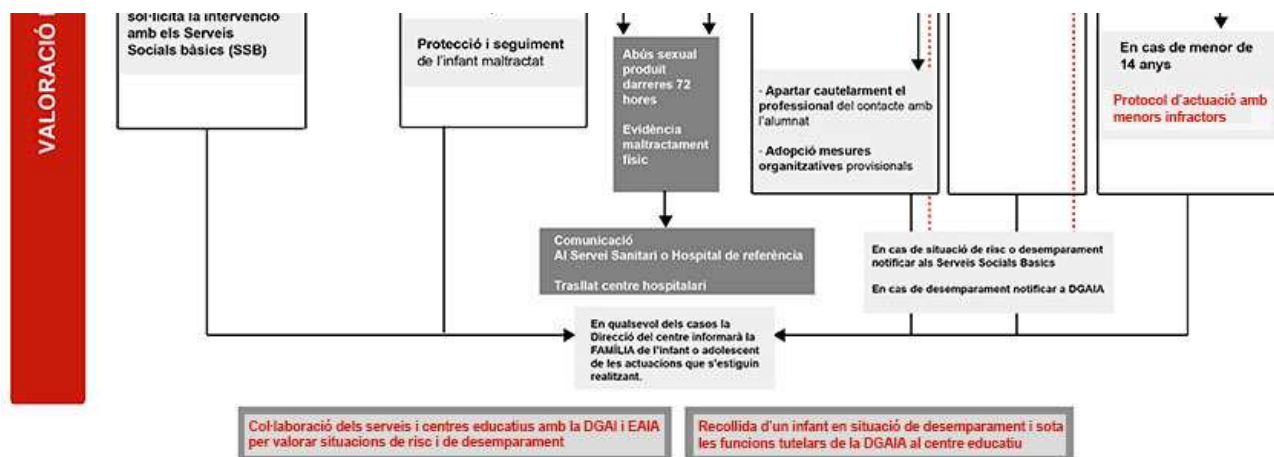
VALORACIÓ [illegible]

sol·licita la intervenció amb els Serveis Socials bàsics (SSB)

Protecció i seguiment de l'infant maltractat

Abús sexual produït darreres 72 hores

Evidència maltractament físic

- Apartar cautelarment el professional del contacte amb l'alumnat

- Adopció mesures organitzatives provisionals

En cas de menor de 14 anys

Protocol d'actuació amb menors infractors

Comunicació
Al Servei Sanitari o Hospital de referència

Trasllat centre hospitalari

En cas de situació de risc o desemparament notificar als Serveis Socials Basics

En cas de desemparament notificar a DGAIA

En qualsevol dels casos la Direcció del centre informarà la FAMÍLIA de l'infant o adolescent de les actuacions que s'estiguin realitzant.

Col·laboració dels serveis i centres educatius amb la DGAI i EAIA per valorar situacions de risc i de desemparament

Recollida d'un infant en situació de desemparament i sota les funcions tutelars de la DGAIA al centre educatiu